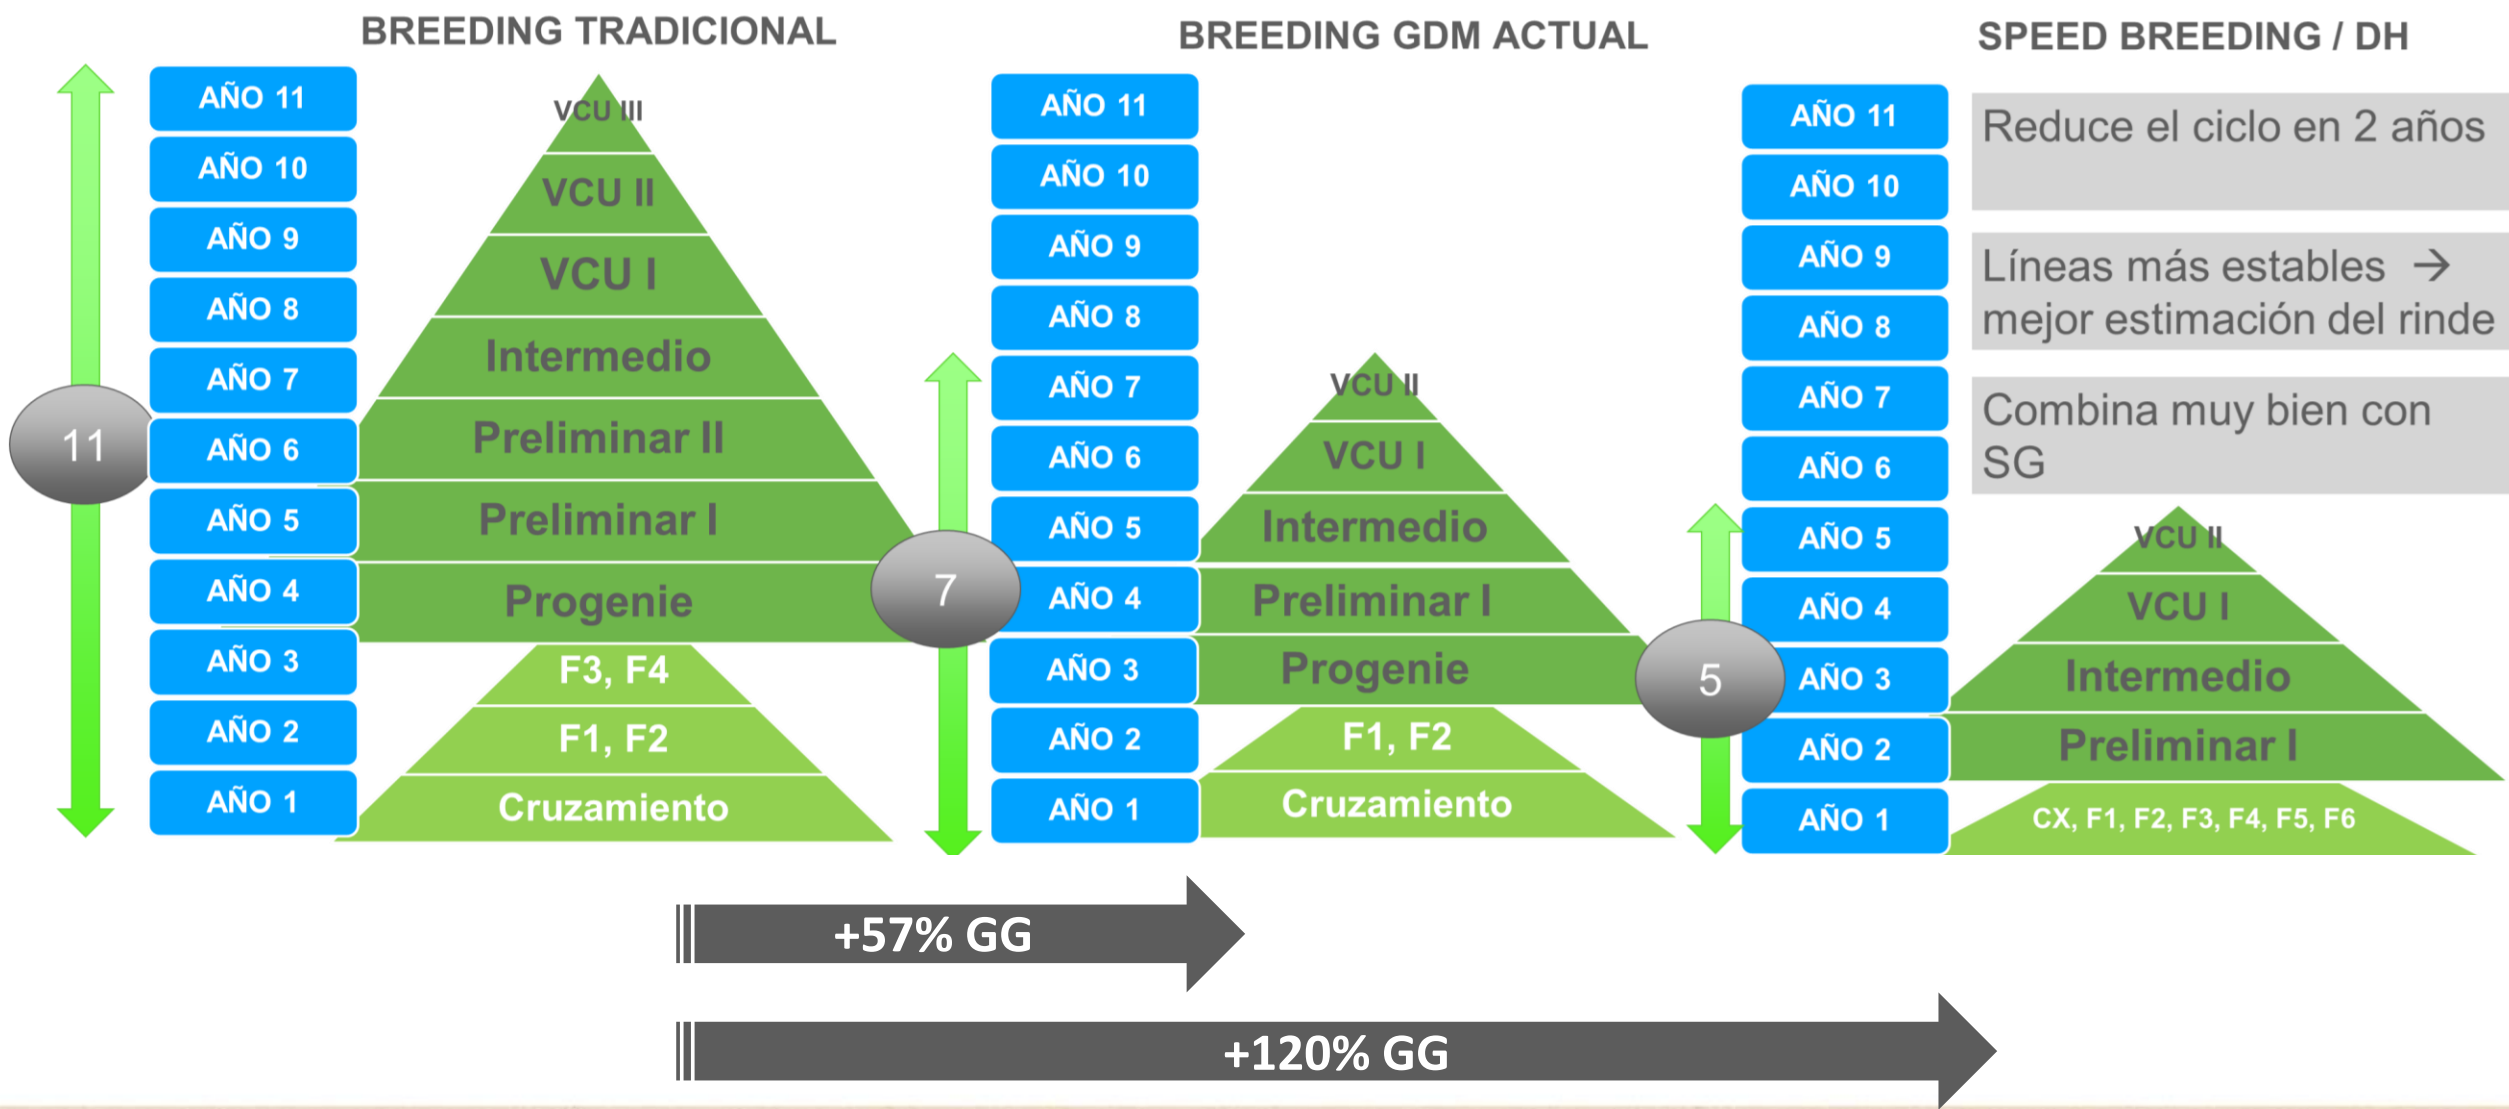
BREEDING TRADICIONAL

AÑO 11
AÑO 10
AÑO 9
AÑO 8
AÑO 7
AÑO 6
AÑO 5
AÑO 4
AÑO 3
AÑO 2
AÑO 1

11

VCU III
VCU II
VCU I
Intermedio
Preliminar II
Preliminar I
Progenie
F3, F4
F1, F2
Cruzamiento

BREEDING GDM ACTUAL

AÑO 11
AÑO 10
AÑO 9
AÑO 8
AÑO 7
AÑO 6
AÑO 5
AÑO 4
AÑO 3
AÑO 2
AÑO 1

7

VCU II
VCU I
Intermedio
Preliminar I
Progenie
F1, F2
Cruzamiento

SPEED BREEDING / DH

AÑO 11
AÑO 10
AÑO 9
AÑO 8
AÑO 7
AÑO 6
AÑO 5
AÑO 4
AÑO 3
AÑO 2
AÑO 1

5

Reduce el ciclo en 2 años

Líneas más estables → mejor estimación del rinde

Combina muy bien con SG

VCU II
VCU I
Intermedio
Preliminar I
CX, F1, F2, F3, F4, F5, F6

+57% GG

+120% GG